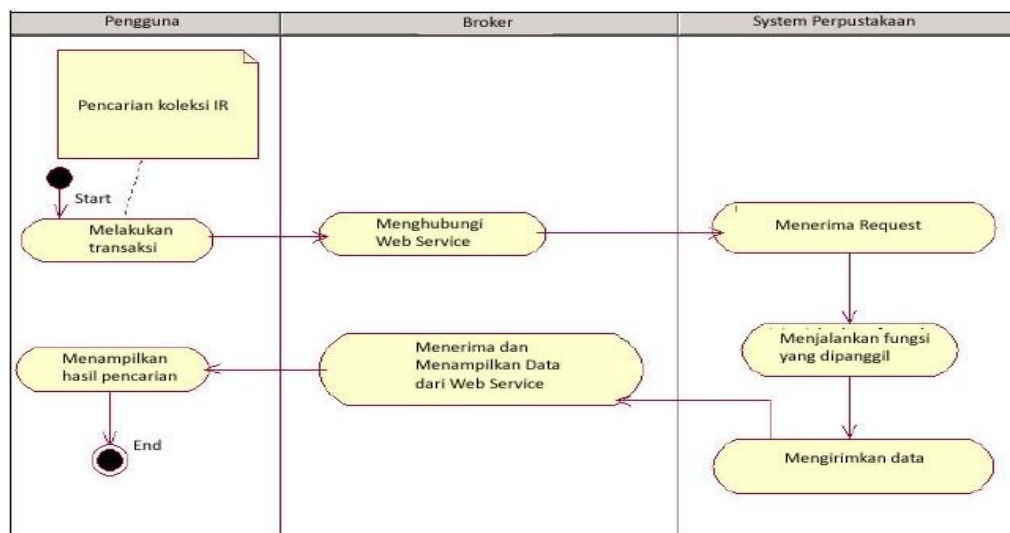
| Pengguna | Broker | System Perpustakaan |
|---|---|---|

Pencarian koleksi IR

Start

Melakukan transaksi

Menghubungi Web Service

Menerima Request

Menjalankan fungsi yang dipanggil

Mengirimkan data

Menerima dan Menampilkan Data dari Web Service

Menampilkan hasil pencarian

End